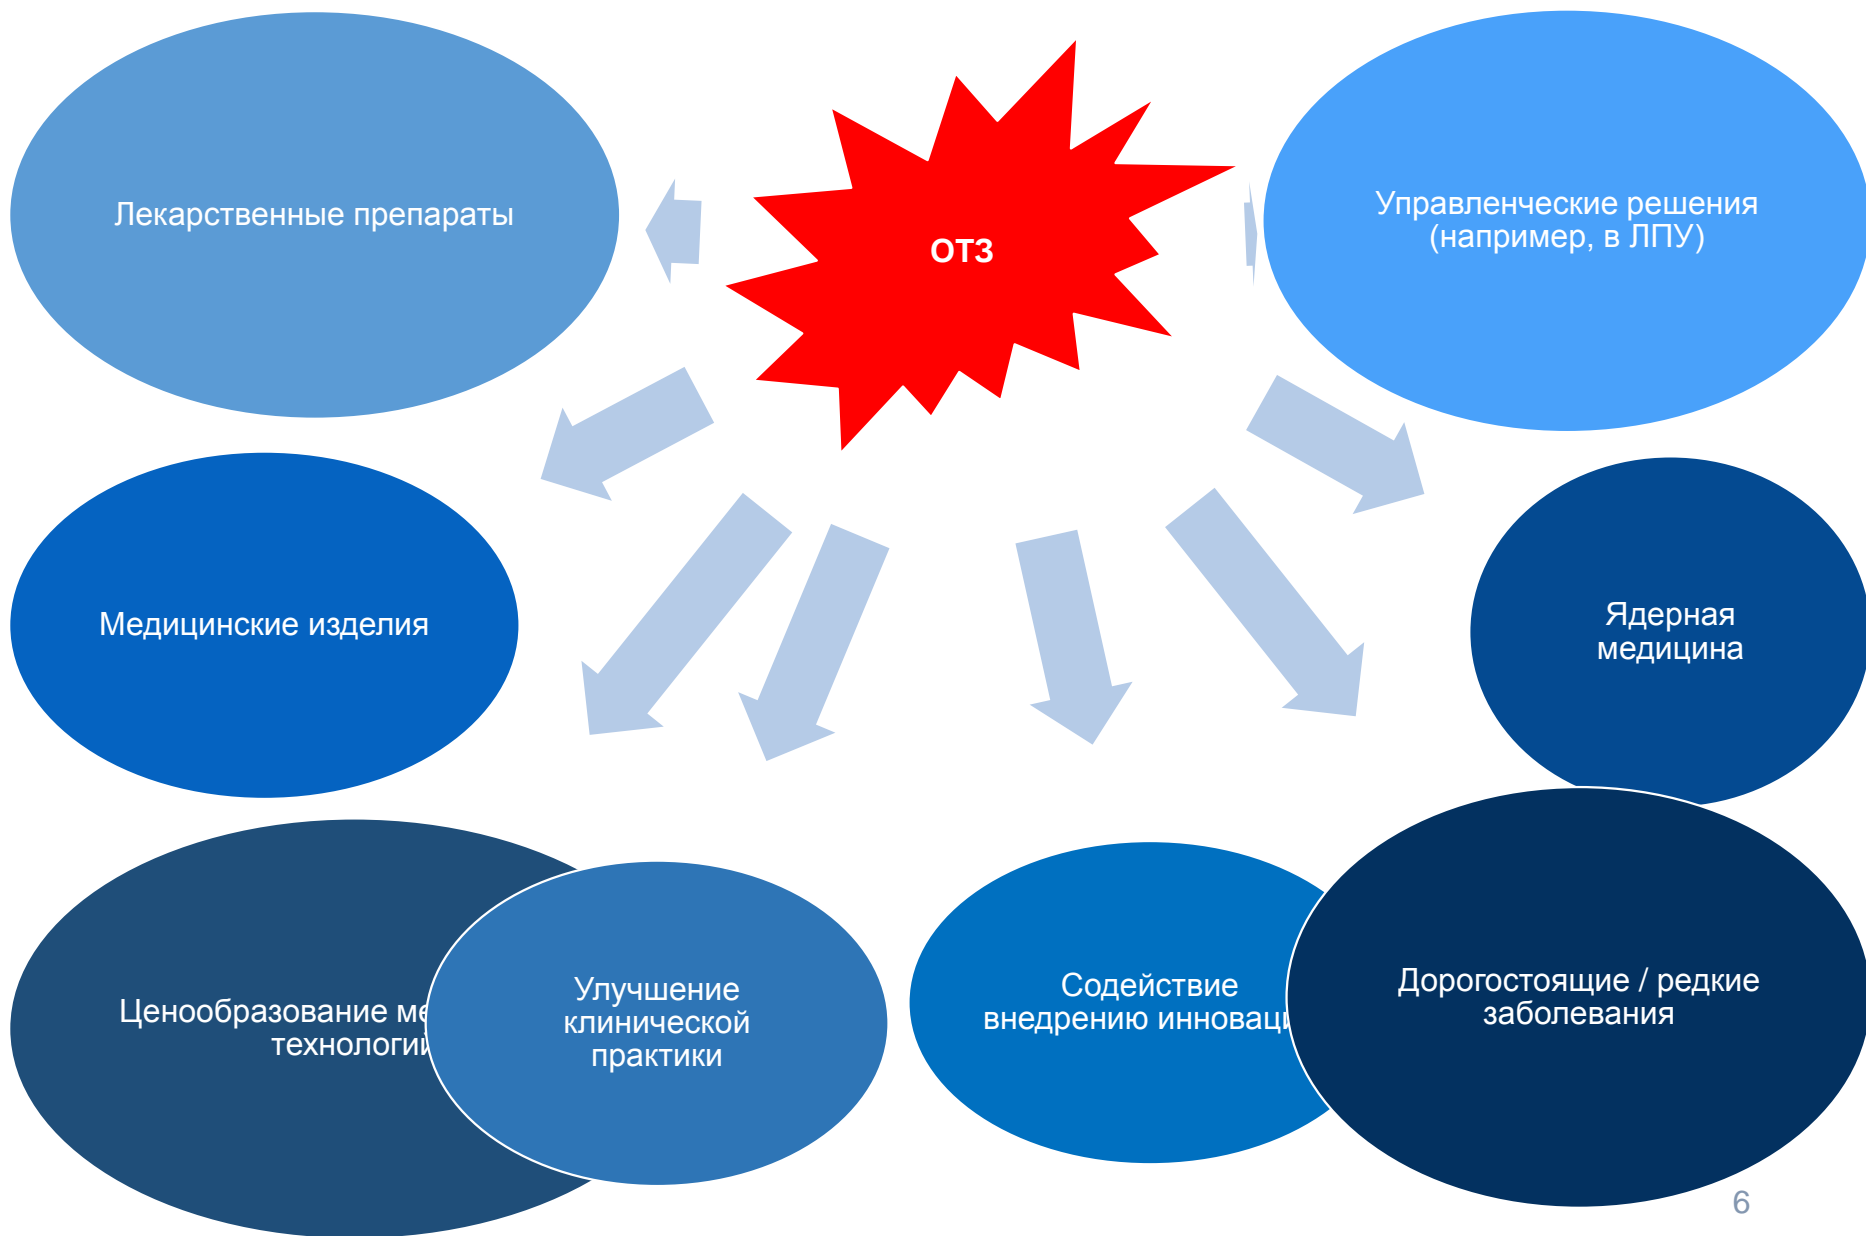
Лекарственные препараты

ОТЗ

Управленческие решения (например, в ЛПУ)

Медицинские изделия

Ядерная медицина

Ценообразование ме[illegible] технологи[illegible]

Улучшение клинической практики

Содействие внедрению инновац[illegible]

Дорогостоящие / редкие заболевания

6